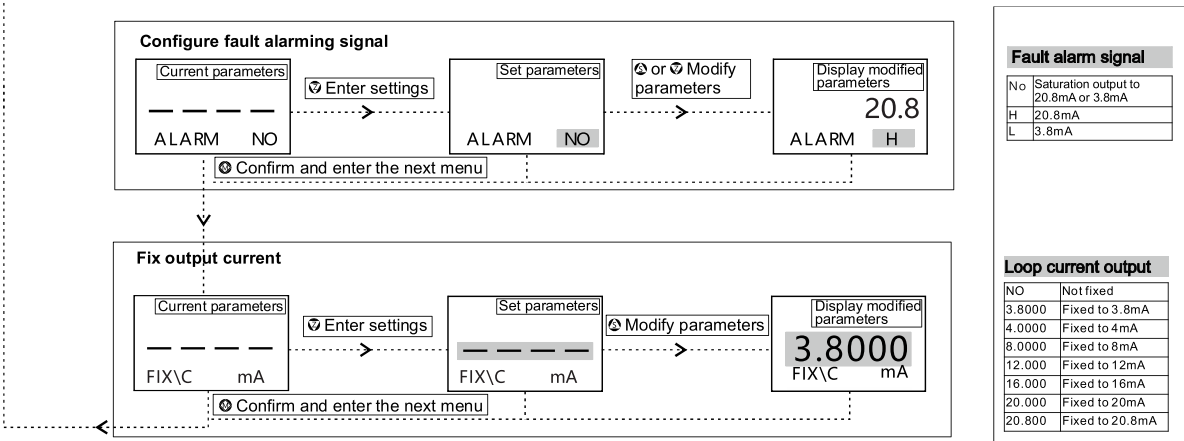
Configure fault alarming signal

Current parameters
— — — —
ALARM NO

Enter settings

Set parameters
ALARM NO

or Modify parameters

Display modified parameters
20.8
ALARM H

Confirm and enter the next menu

Fix output current

Current parameters
— — — —
FIX\C mA

Enter settings

Set parameters
— — — —
FIX\C mA

Modify parameters

Display modified parameters
3.8000
FIX\C mA

Confirm and enter the next menu

Fault alarm signal

| No | Saturation output to 20.8mA or 3.8mA |
|---|---|
| H | 20.8mA |
| L | 3.8mA |

Loop current output

| NO | Not fixed |
|---|---|
| 3.8000 | Fixed to 3.8mA |
| 4.0000 | Fixed to 4mA |
| 8.0000 | Fixed to 8mA |
| 12.000 | Fixed to 12mA |
| 16.000 | Fixed to 16mA |
| 20.000 | Fixed to 20mA |
| 20.800 | Fixed to 20.8mA |